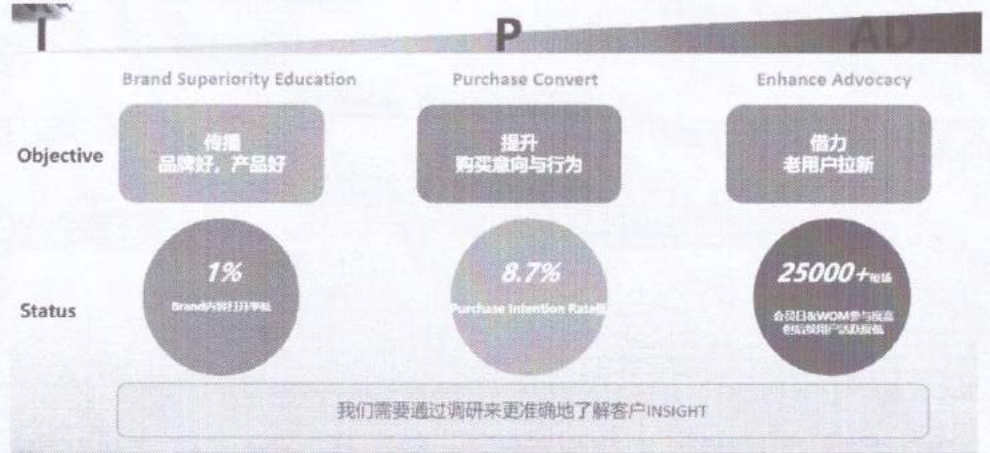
T

P

AD

Brand Superiority Education

Purchase Convert

Enhance Advocacy

Objective

传播
品牌好，产品好

提升
购买意向与行为

借力
老用户拉新

Status

1%

Brand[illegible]

8.7%

Purchase Intention Rate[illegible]

25000+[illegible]

会员日&WOM参与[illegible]
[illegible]

我们需要通过调研来更准确地了解客户INSIGHT